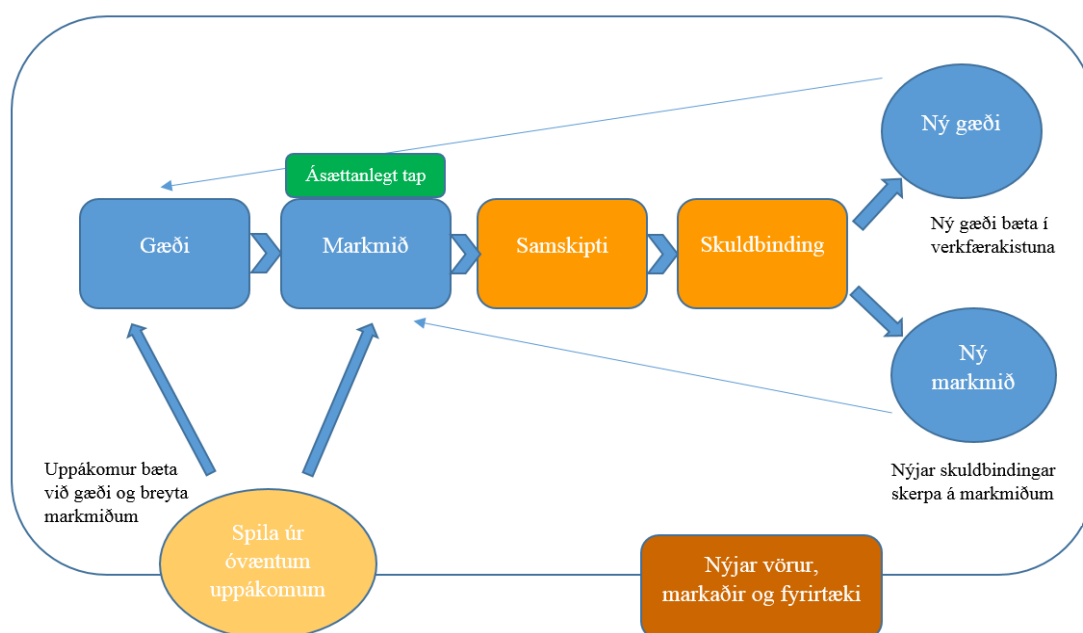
Ný gæði

Ásættanlegt tap

Gæði

Markmið

Samskipti

Skuldbinding

Ný gæði bæta í verkfærakistuna

Ný markmið

Uppákomur bæta við gæði og breyta markmiðum

Nýjar skuldbindingar skerpa á markmiðum

Spila úr óvæntum uppákomum

Nýjar vörur, markaðir og fyrirtæki